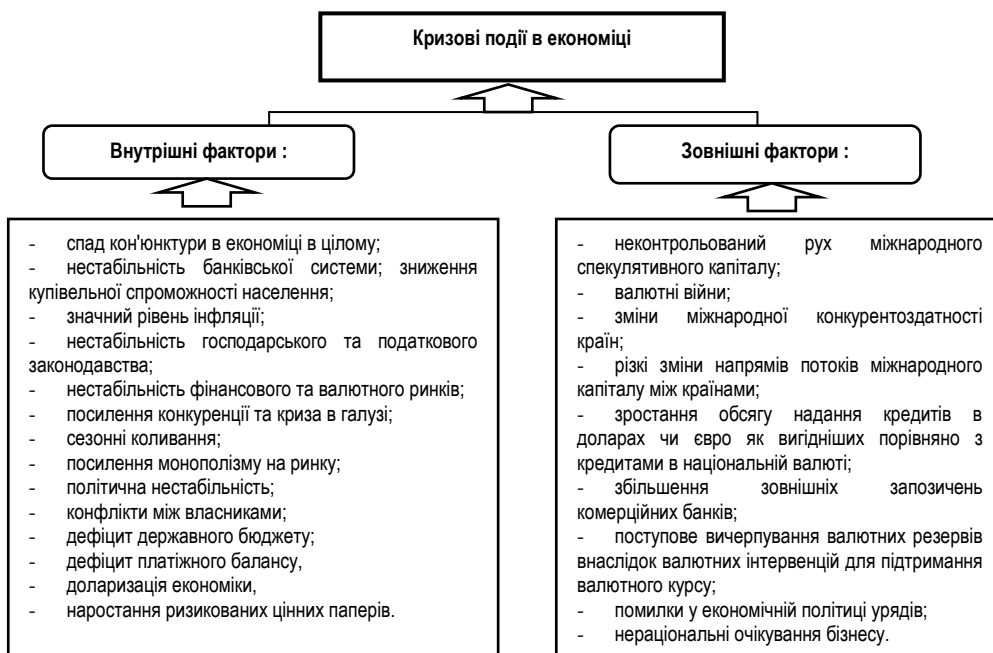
Кризові події в економіці

Внутрішні фактори :

- спад кон'юнктури в економіці в цілому;
- нестабільність банківської системи; зниження купівельної спроможності населення;
- значний рівень інфляції;
- нестабільність господарського та податкового законодавства;
- нестабільність фінансового та валютного ринків;
- посилення конкуренції та криза в галузі;
- сезонні коливання;
- посилення монополізму на ринку;
- політична нестабільність;
- конфлікти між власниками;
- дефіцит державного бюджету;
- дефіцит платіжного балансу,
- доларизація економіки,
- наростання ризикованих цінних паперів.

Зовнішні фактори :

- неконтрольований рух міжнародного спекулятивного капіталу;
- валютні війни;
- зміни міжнародної конкурентоздатності країн;
- різкі зміни напрямів потоків міжнародного капіталу між країнами;
- зростання обсягу надання кредитів в доларах чи євро як вигідніших порівняно з кредитами в національній валюті;
- збільшення зовнішніх запозичень комерційних банків;
- поступове вичерпування валютних резервів внаслідок валютних інтервенцій для підтримання валютного курсу;
- помилки у економічній політиці урядів;
- нераціональні очікування бізнесу.